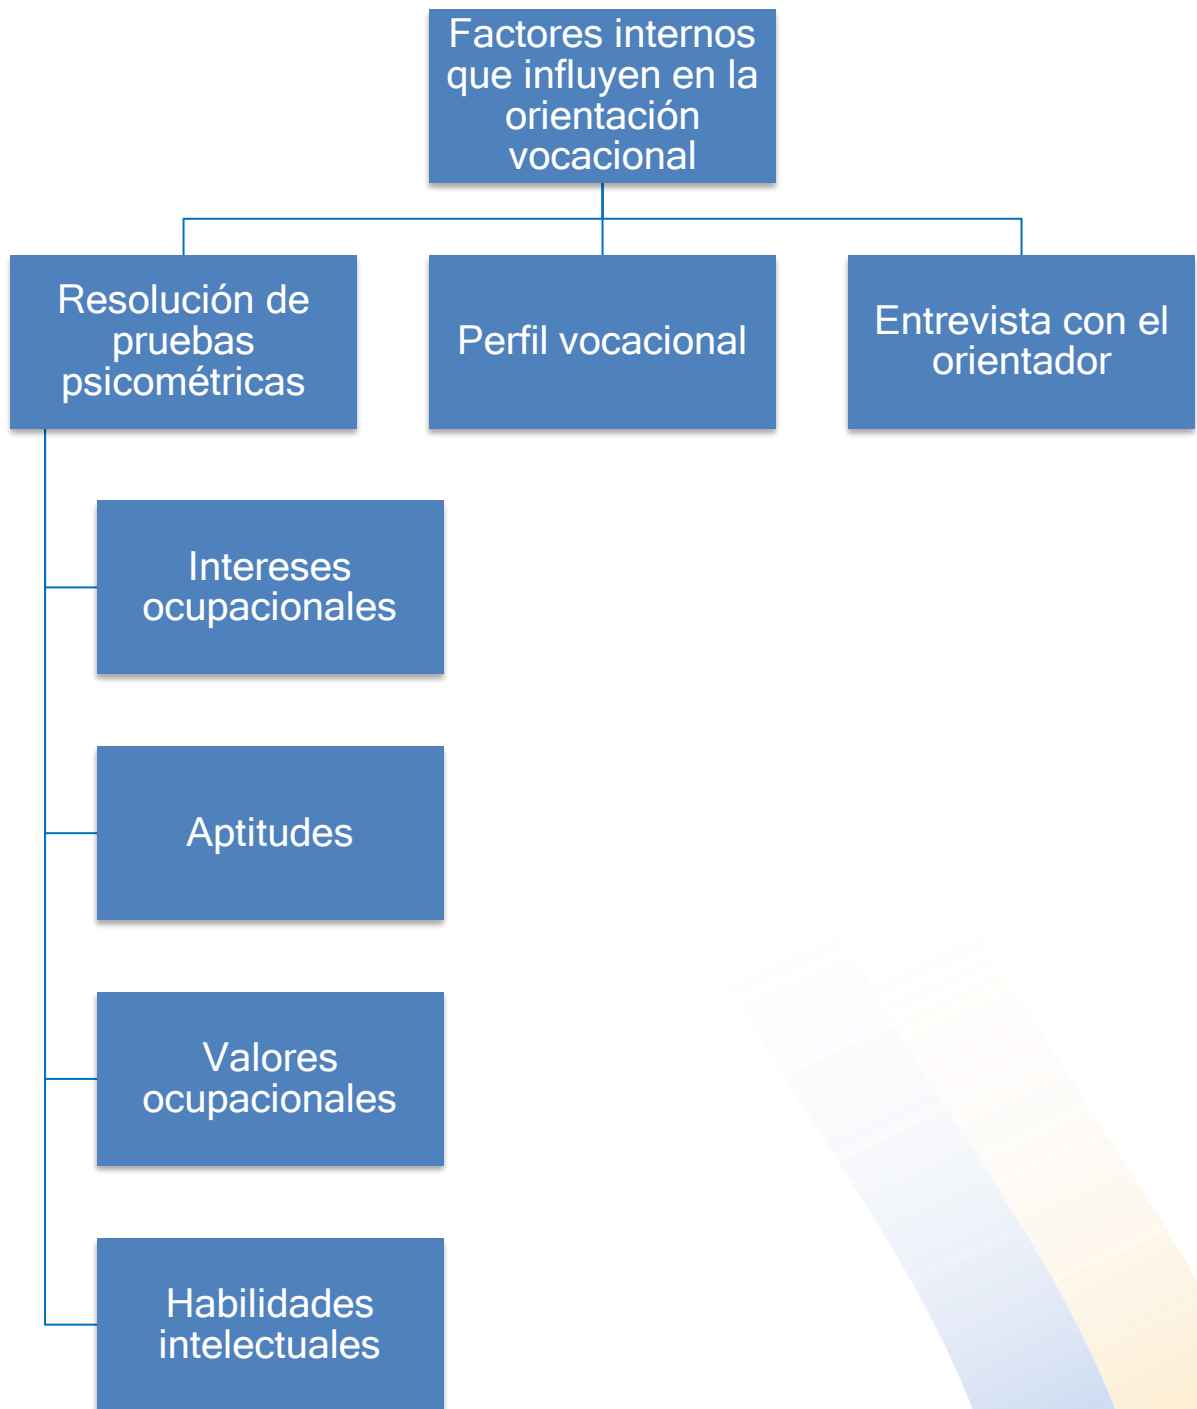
Factores internos que influyen en la orientación vocacional

Resolución de pruebas psicométricas

Perfil vocacional

Entrevista con el orientador

Intereses ocupacionales

Aptitudes

Valores ocupacionales

Habilidades intelectuales